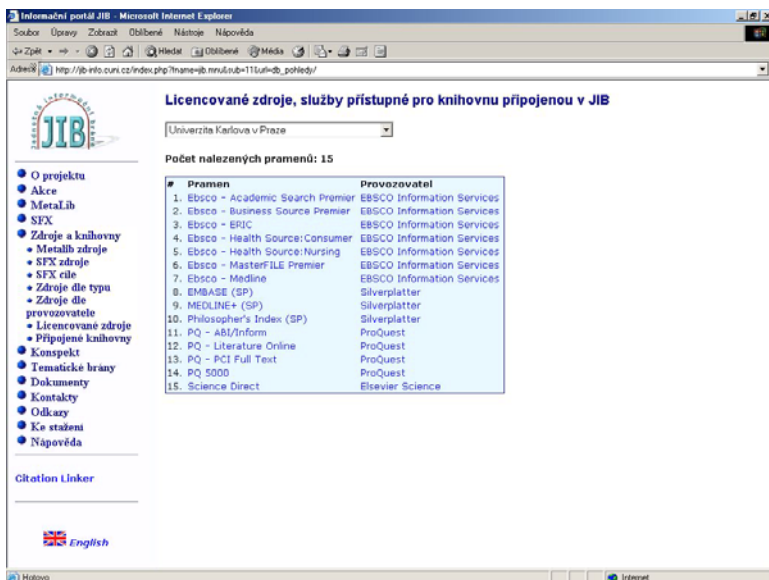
Informační portál JIB - Microsoft Internet Explorer

Soubor Úpravy Zobrazit Oblíbené Nástroje Nápověda

Zpět Hledat Oblíbené Média

Adresa http://jib-info.cuni.cz/index.php?fname=jib.mnu&sub=11&url=db_pohledy/

JIB

Licencované zdroje, služby přístupné pro knihovnu připojenou v JIB

Univerzita Karlova v Praze

Počet nalezených pramenů: 15

| # | Pramen | Provozovatel |
|---|---|---|
| 1. | Ebsco - Academic Search Premier | EBSCO Information Services |
| 2. | Ebsco - Business Source Premier | EBSCO Information Services |
| 3. | Ebsco - ERIC | EBSCO Information Services |
| 4. | Ebsco - Health Source:Consumer | EBSCO Information Services |
| 5. | Ebsco - Health Source:Nursing | EBSCO Information Services |
| 6. | Ebsco - MasterFILE Premier | EBSCO Information Services |
| 7. | Ebsco - Medline | EBSCO Information Services |
| 8. | EMBASE (SP) | Silverplatter |
| 9. | MEDLINE+ (SP) | Silverplatter |
| 10. | Philosopher's Index (SP) | Silverplatter |
| 11. | PQ - ABI/Inform | ProQuest |
| 12. | PQ - Literature Online | ProQuest |
| 13. | PQ - PCI Full Text | ProQuest |
| 14. | PQ 5000 | ProQuest |
| 15. | Science Direct | Elsevier Science |

O projektu
Akce
MetaLib
SFX
Zdroje a knihovny
• Metalib zdroje
• SFX zdroje
• SFX cíle
• Zdroje dle typu
• Zdroje dle provozovatele
• Licencované zdroje
• Připojené knihovny
Konspekt
Tematické brány
Dokumenty
Kontakty
Odkazy
Ke stažení
Nápověda

Citation Linker

English

Hotovo

Internet